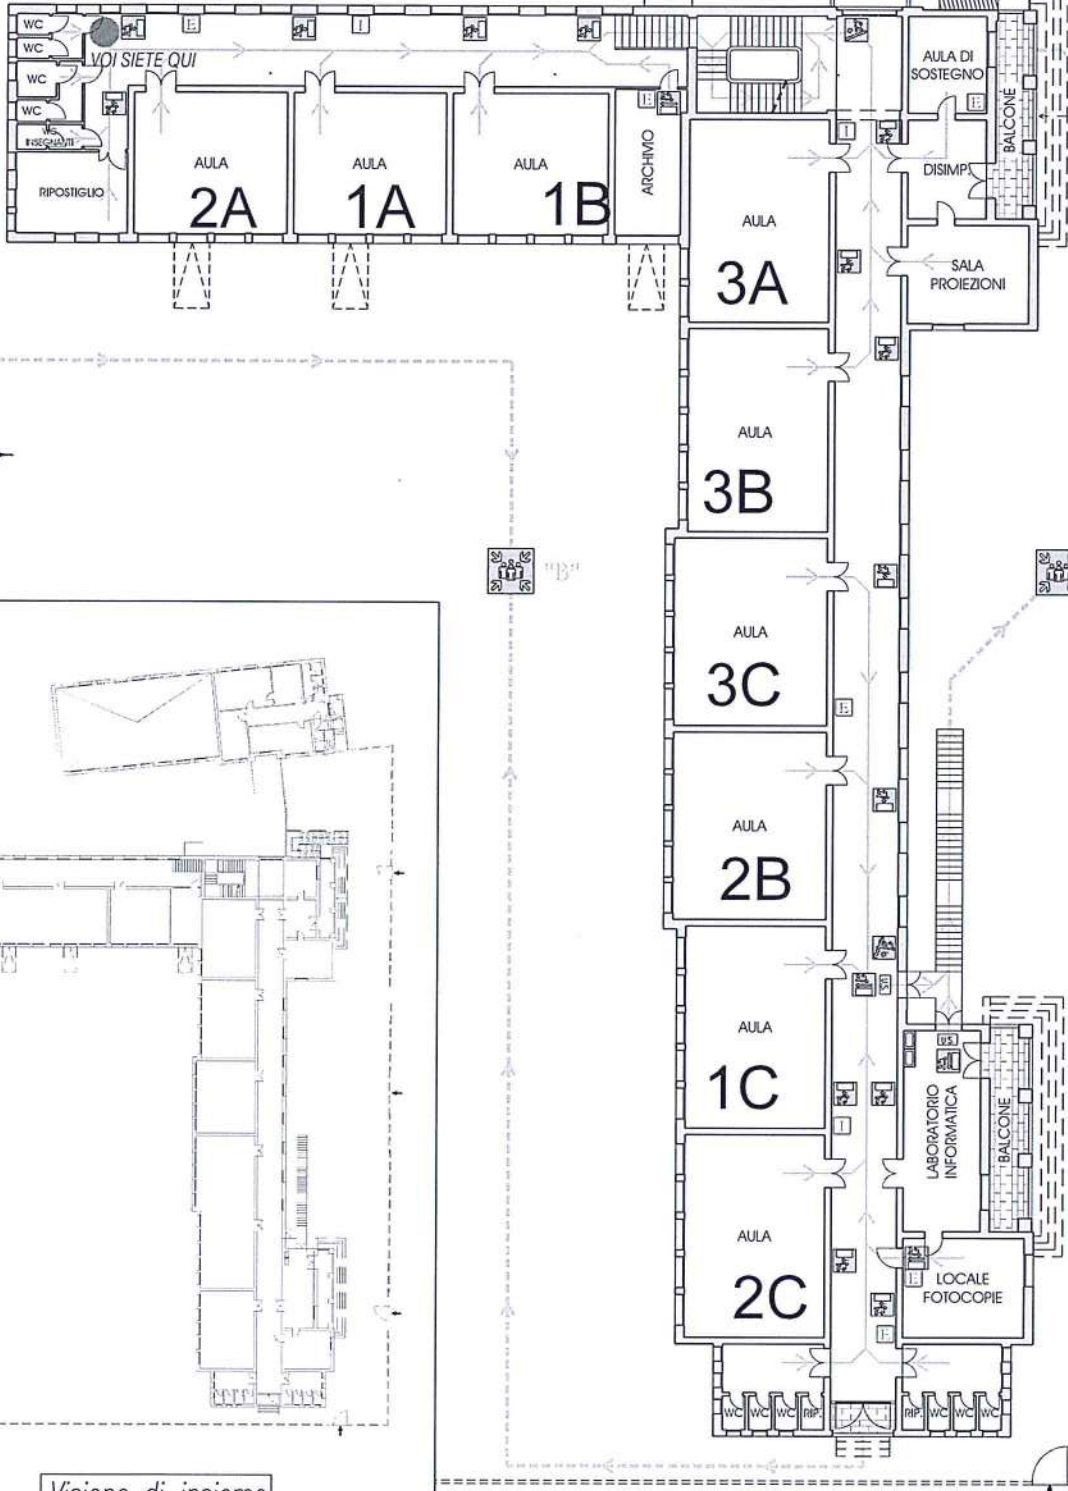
WC
WC
WC
WC
WC INSEGNANTI
VOI SIETE QUI
RIPOSTIGLIO
AULA
2A
AULA
1A
AULA
1B
ARCHIVIO
AULA DI SOSTEGNO
BALCONE
DISIMP.
SALA PROIEZIONI
AULA
3A
AULA
3B
"B"
AULA
3C
AULA
2B
AULA
1C
LABORATORIO INFORMATICA
BALCONE
AULA
2C
LOCALE FOTOCOPIE
WC WC WC RIP.
RIP. WC WC WC
Visione di insieme